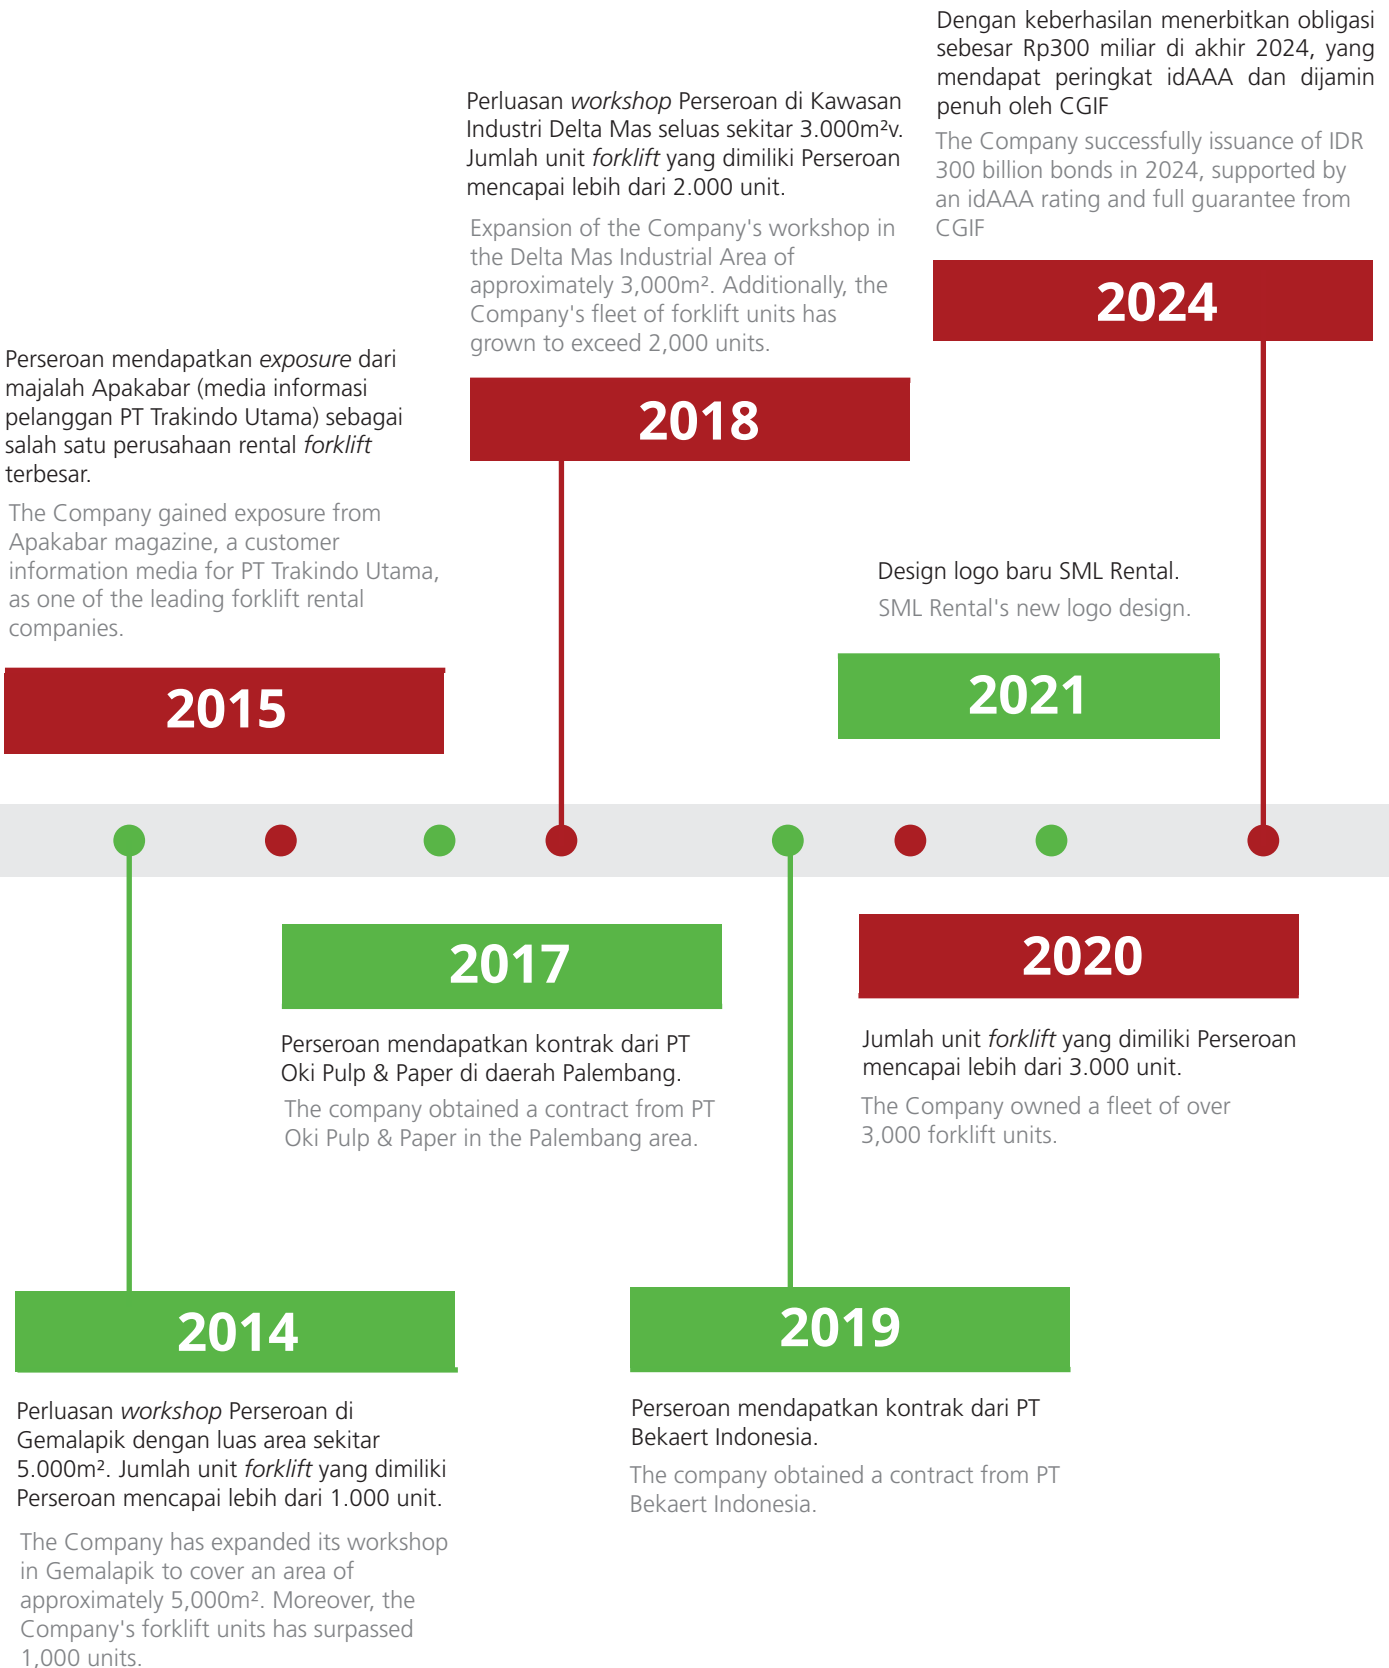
Dengan keberhasilan menerbitkan obligasi sebesar Rp300 miliar di akhir 2024, yang mendapat peringkat idAAA dan dijamin penuh oleh CGIF

The Company successfully issuance of IDR 300 billion bonds in 2024, supported by an idAAA rating and full guarantee from CGIF

2024

Perluasan workshop Perseroan di Kawasan Industri Delta Mas seluas sekitar 3.000m²v. Jumlah unit forklift yang dimiliki Perseroan mencapai lebih dari 2.000 unit.

Expansion of the Company's workshop in the Delta Mas Industrial Area of approximately 3,000m². Additionally, the Company's fleet of forklift units has grown to exceed 2,000 units.

2018

Perseroan mendapatkan exposure dari majalah Apakabar (media informasi pelanggan PT Trakindo Utama) sebagai salah satu perusahaan rental forklift terbesar.

The Company gained exposure from Apakabar magazine, a customer information media for PT Trakindo Utama, as one of the leading forklift rental companies.

2015

Design logo baru SML Rental.

SML Rental's new logo design.

2021

2017

Perseroan mendapatkan kontrak dari PT Oki Pulp & Paper di daerah Palembang.

The company obtained a contract from PT Oki Pulp & Paper in the Palembang area.

2020

Jumlah unit forklift yang dimiliki Perseroan mencapai lebih dari 3.000 unit.

The Company owned a fleet of over 3,000 forklift units.

2014

Perluasan workshop Perseroan di Gemalapik dengan luas area sekitar 5.000m². Jumlah unit forklift yang dimiliki Perseroan mencapai lebih dari 1.000 unit.

The Company has expanded its workshop in Gemalapik to cover an area of approximately 5,000m². Moreover, the Company's forklift units has surpassed 1,000 units.

2019

Perseroan mendapatkan kontrak dari PT Bekaert Indonesia.

The company obtained a contract from PT Bekaert Indonesia.